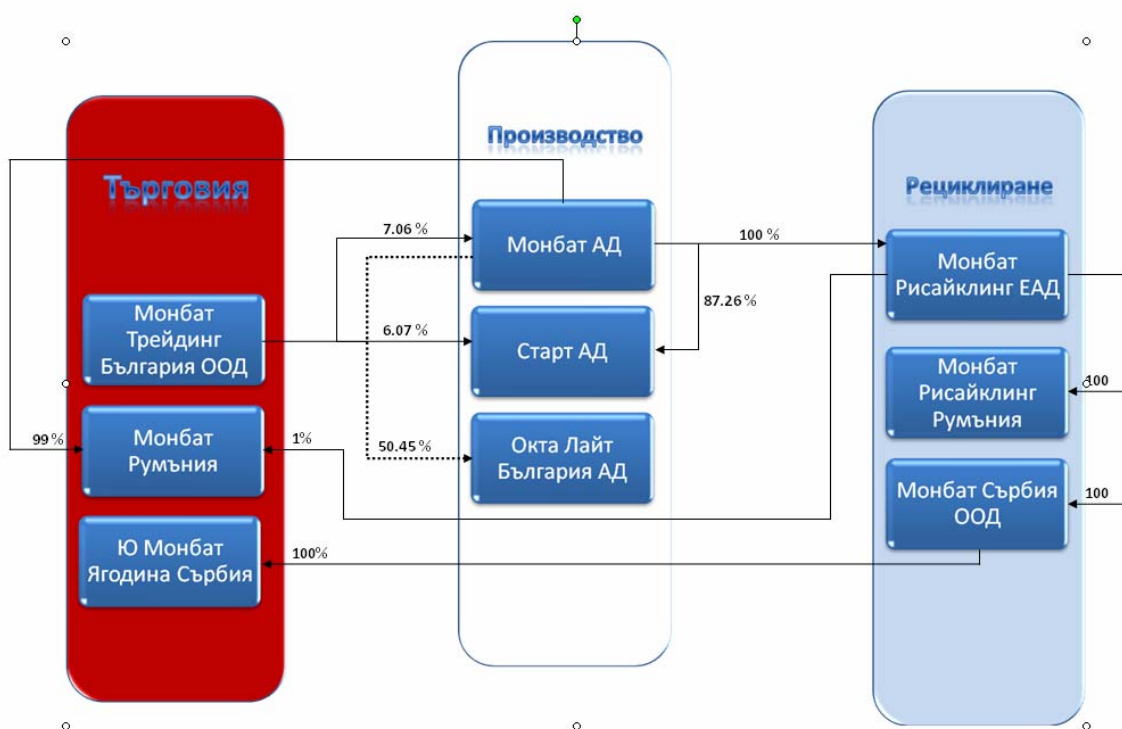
Търговия

Производство

Рециклиране

7.06 %

100 %

Монбат АД

87.26 %

Монбат Рисайклинг ЕАД

Монбат Трейдинг България ООД

6.07 %

Старт АД

Монбат Рисайклинг Румъния

100

99 %

Монбат Румъния

1%

50.45 %

Окта Лайт България АД

Монбат Сърбия ООД

100

Ю Монбат Ягодина Сърбия

100%